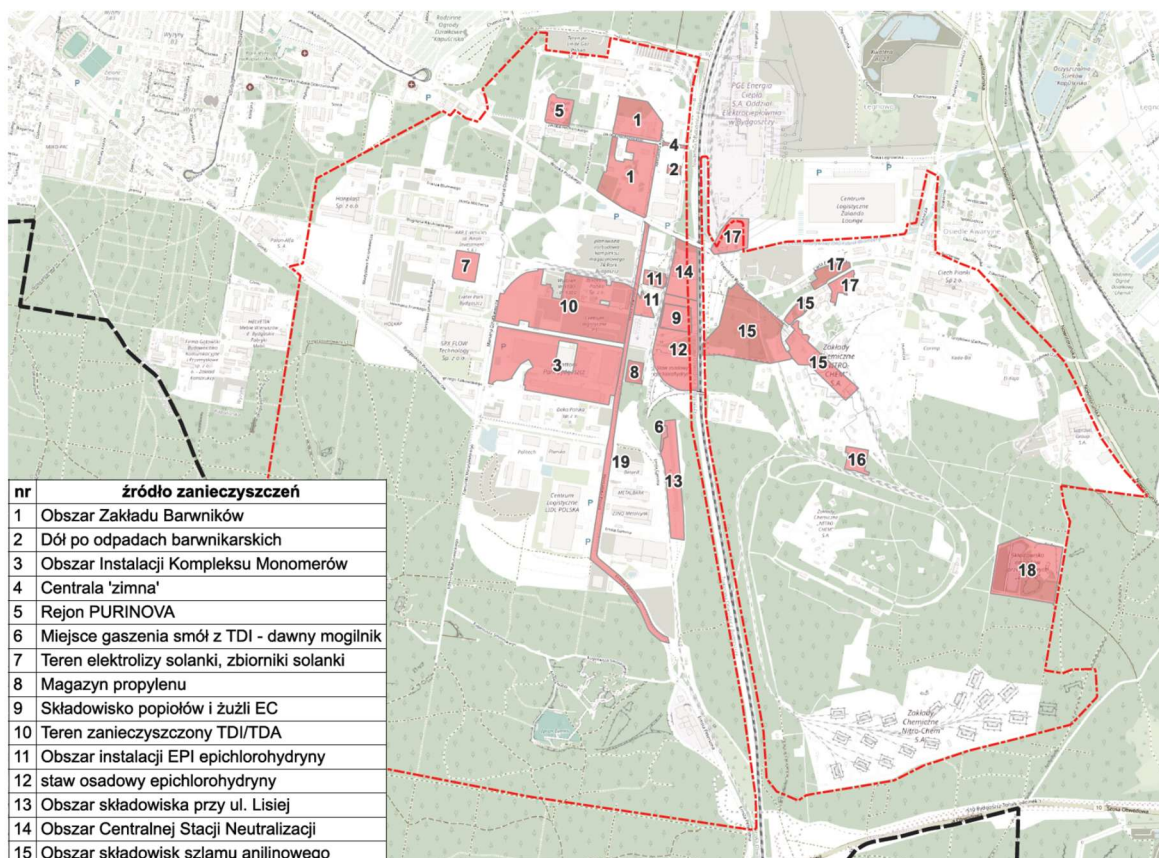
5
1
4
2
1
17
7
11
14
17
17
15
11
10
9
15
12
15
3
8
6
16
19
13
18

| nr | źródło zanieczyszczeń |
|---|---|
| 1 | Obszar Zakładu Barwników |
| 2 | Dół po odpadach barwnikarskich |
| 3 | Obszar Instalacji Kompleksu Monomerów |
| 4 | Centrala 'zimna' |
| 5 | Rejon PURINOVA |
| 6 | Miejsce gaszenia smół z TDI - dawny mogilnik |
| 7 | Teren elektrolizy solanki, zbiorniki solanki |
| 8 | Magazyn propylenu |
| 9 | Składowisko popiołów i żużli EC |
| 10 | Teren zanieczyszczony TDI/TDA |
| 11 | Obszar instalacji EPI epichlorohydryny |
| 12 | staw osadowy epichlorohydryny |
| 13 | Obszar składowiska przy ul. Lisiej |
| 14 | Obszar Centralnej Stacji Neutralizacji |
| 15 | Obszar składowisk szlamu anilinowego |

PGE Energia Ciepła S.A. Oddział Elektrociepłownia w Bydgoszczy
Centrum Logistyczne Żołando Lisiego
Zakłady Chemiczne NITRO-CHEM
Zakłady Chemiczne Nitro-Chem S.A.
Centrum Logistyczne LDL POLSKA